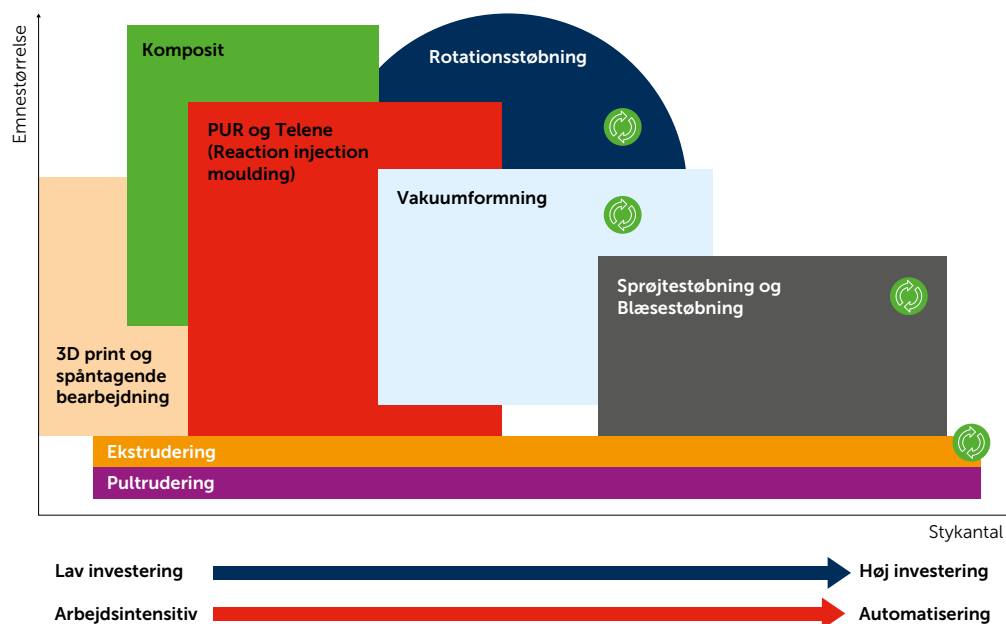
Emnestørrelse

Komposit

Rotationsstøbning

PUR og Telene (Reaction injection moulding)

Vakuumformning

Sprøjtestøbning og Blæsestøbning

3D print og spåntagende bearbejdning

Ekstrudering

Pultrudering

Stykantal

Lav investering

Høj investering

Arbejdsintensitiv

Automatisering